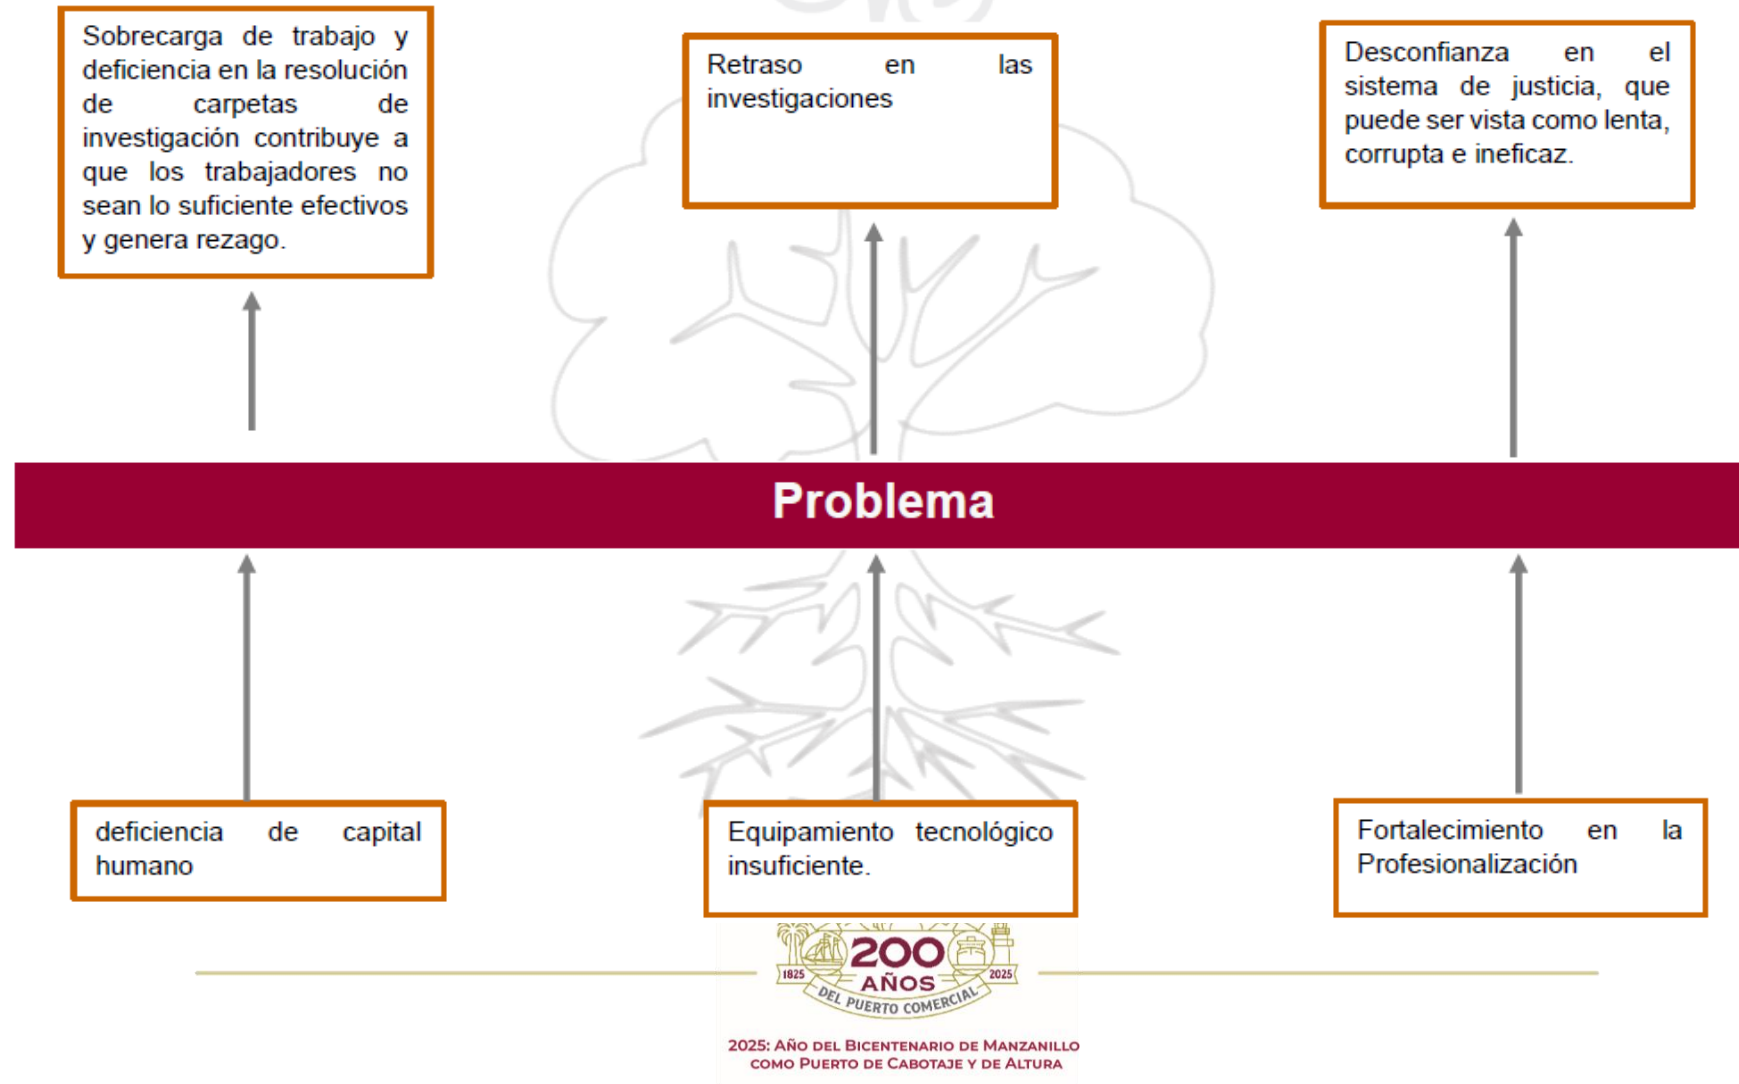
Sobrecarga de trabajo y deficiencia en la resolución de carpetas de investigación contribuye a que los trabajadores no sean lo suficiente efectivos y genera rezago.

Retraso en las investigaciones

Desconfianza en el sistema de justicia, que puede ser vista como lenta, corrupta e ineficaz.

Problema

deficiencia de capital humano

Equipamiento tecnológico insuficiente.

Fortalecimiento en la Profesionalización

200 AÑOS
1825 2025
DEL PUERTO COMERCIAL

2025: Año del Bicentenario de Manzanillo como Puerto de Cabotaje y de Altura